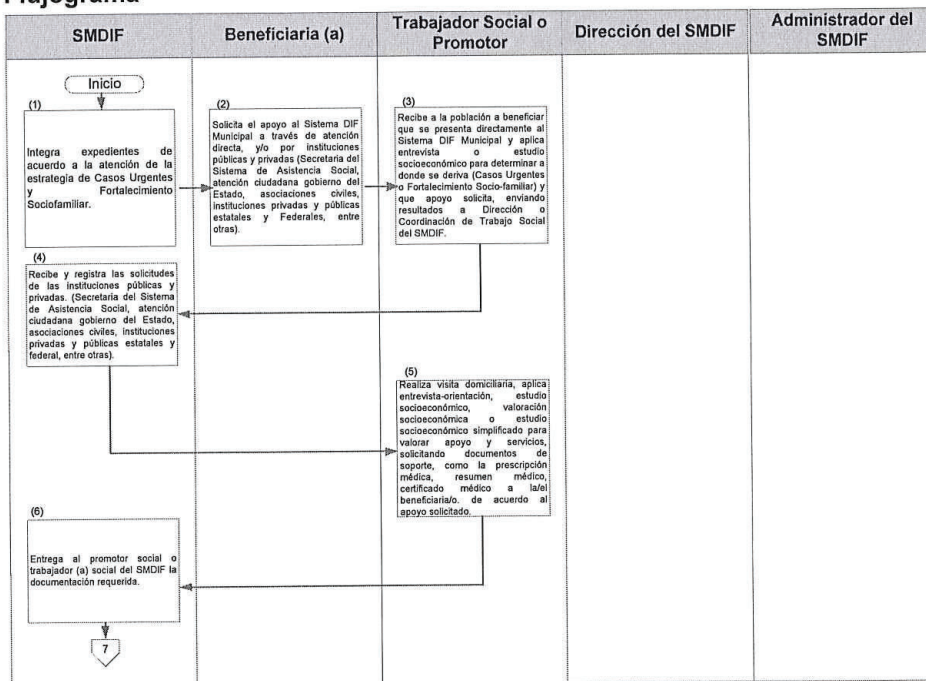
Flujograma

| SMDIF | Beneficiaria (a) | Trabajador Social o Promotor | Dirección del SMDIF | Administrador del SMDIF |
|---|---|---|---|---|

Inicio

(1)
Integra expedientes de acuerdo a la atención de la estrategia de Casos Urgentes y Fortalecimiento Sociofamiliar.

(2)
Solicita el apoyo al Sistema DIF Municipal a través de atención directa, y/o por instituciones públicas y privadas (Secretaria del Sistema de Asistencia Social, atención ciudadana gobierno del Estado, asociaciones civiles, instituciones privadas y públicas estatales y Federales, entre otras).

(3)
Recibe a la población a beneficiar que se presenta directamente al Sistema DIF Municipal y aplica entrevista o estudio socioeconómico para determinar a donde se deriva (Casos Urgentes o Fortalecimiento Socio-familiar) y que apoyo solicita, enviando resultados a Dirección o Coordinación de Trabajo Social del SMDIF.

(4)
Recibe y registra las solicitudes de las instituciones públicas y privadas. (Secretaria del Sistema de Asistencia Social, atención ciudadana gobierno del Estado, asociaciones civiles, instituciones privadas y públicas estatales y federal, entre otras).

(5)
Realiza visita domiciliaria, aplica entrevista-orientación, estudio socioeconómico, valoración socioeconómica o estudio socioeconómico simplificado para valorar apoyo y servicios, solicitando documentos de soporte, como la prescripción médica, resumen médico, certificado médico a la/el beneficiaria/o. de acuerdo al apoyo solicitado.

(6)
Entrega al promotor social o trabajador (a) social del SMDIF la documentación requerida.

7